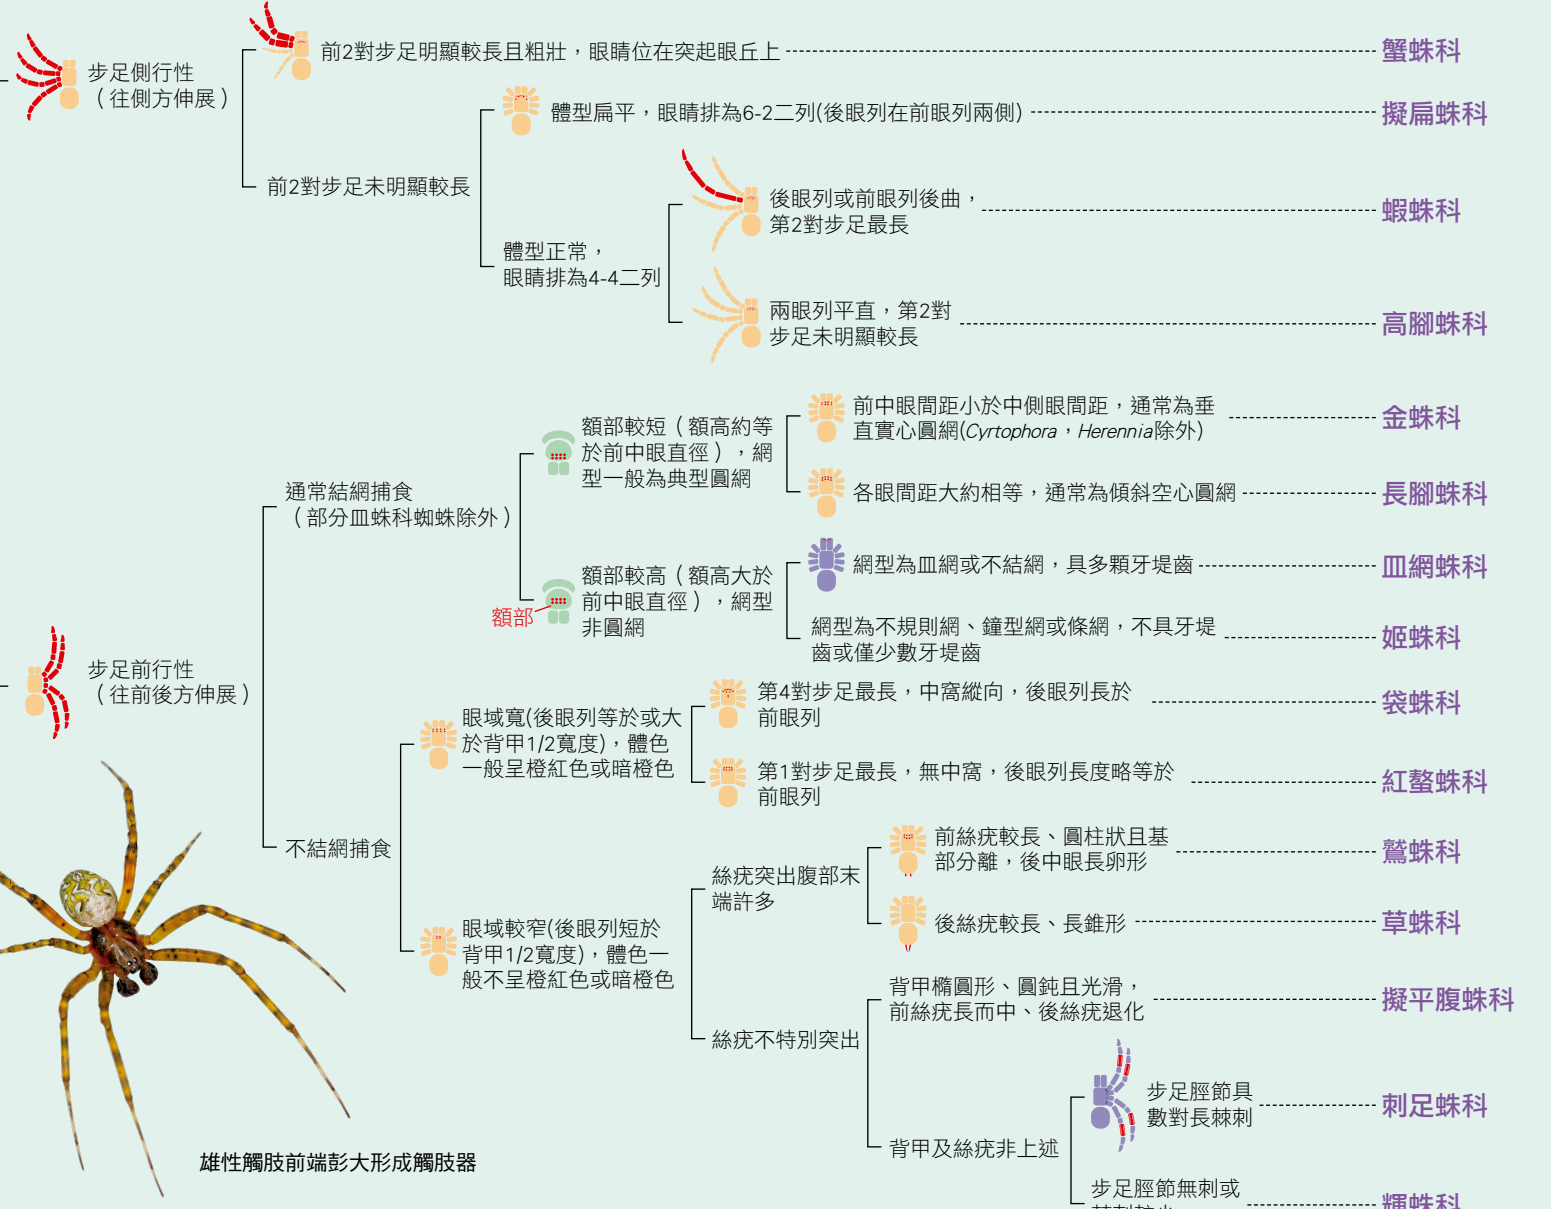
步足側行性
（往側方伸展）

前2對步足明顯較長且粗壯，眼睛位在突起眼丘上 蟹蛛科

前2對步足未明顯較長

體型扁平，眼睛排為6-2二列(後眼列在前眼列兩側) 擬扁蛛科

體型正常，
眼睛排為4-4二列

後眼列或前眼列後曲，
第2對步足最長 蝦蛛科

兩眼列平直，第2對
步足未明顯較長 高腳蛛科

通常結網捕食
（部分皿蛛科蜘蛛除外）

額部較短（額高約等於前中眼直徑），網型一般為典型圓網

前中眼間距小於中側眼間距，通常為垂直實心圓網(*Cyrtophora*，*Herennia*除外) 金蛛科

各眼間距大約相等，通常為傾斜空心圓網 長腳蛛科

額部
額部較高（額高大於前中眼直徑），網型非圓網

網型為皿網或不結網，具多顆牙堤齒 皿網蛛科

網型為不規則網、鐘型網或條網，不具牙堤齒或僅少數牙堤齒 姬蛛科

步足前行性
（往前後方伸展）

不結網捕食

眼域寬(後眼列等於或大於背甲1/2寬度)，體色一般呈橙紅色或暗橙色

第4對步足最長，中窩縱向，後眼列長於前眼列 袋蛛科

第1對步足最長，無中窩，後眼列長度略等於前眼列 紅螯蛛科

眼域較窄(後眼列短於背甲1/2寬度)，體色一般不呈橙紅色或暗橙色

絲疣突出腹部末端許多

前絲疣較長、圓柱狀且基部分離，後中眼長卵形 鷲蛛科

後絲疣較長、長錐形 草蛛科

絲疣不特別突出

背甲橢圓形、圓鈍且光滑，前絲疣長而中、後絲疣退化 擬平腹蛛科

背甲及絲疣非上述

步足脛節具數對長棘刺 刺足蛛科

步足脛節無刺或
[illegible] 耀蛛科

雄性觸肢前端彭大形成觸肢器